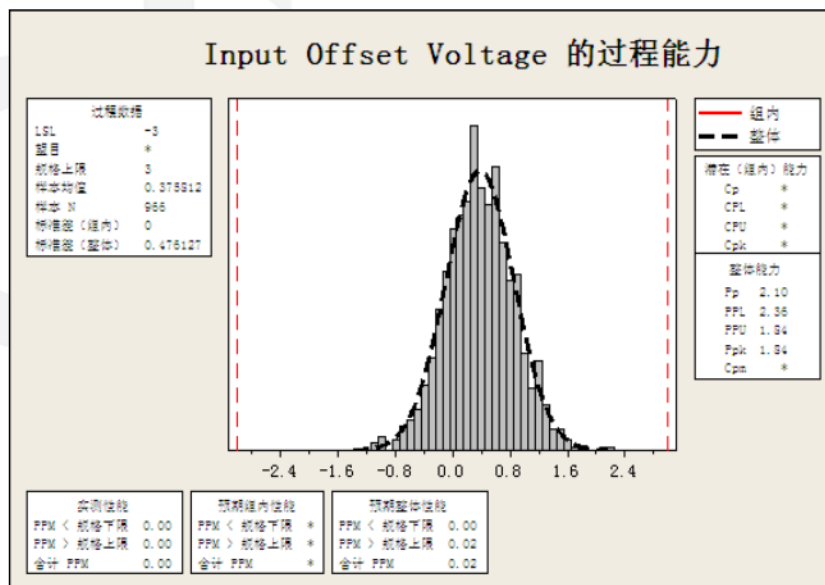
Input Offset Voltage 的过程能力

过程数据
LSL -3
目标 *
规格上限 3
样本均值 0.375812
样本 N 966
标准差（组内） 0
标准差（整体） 0.476127

组内
整体

潜在（组内）能力
Cp *
CPL *
CPU *
Cpk *

整体能力
Pp 2.10
PPL 2.36
PPU 1.84
Ppk 1.84
Cpm *

-2.4 -1.6 -0.8 0.0 0.8 1.6 2.4

实测性能
PPM < 规格下限 0.00
PPM > 规格上限 0.00
合计 PPM 0.00

预期组内性能
PPM < 规格下限 *
PPM > 规格上限 *
合计 PPM *

预期整体性能
PPM < 规格下限 0.00
PPM > 规格上限 0.02
合计 PPM 0.02